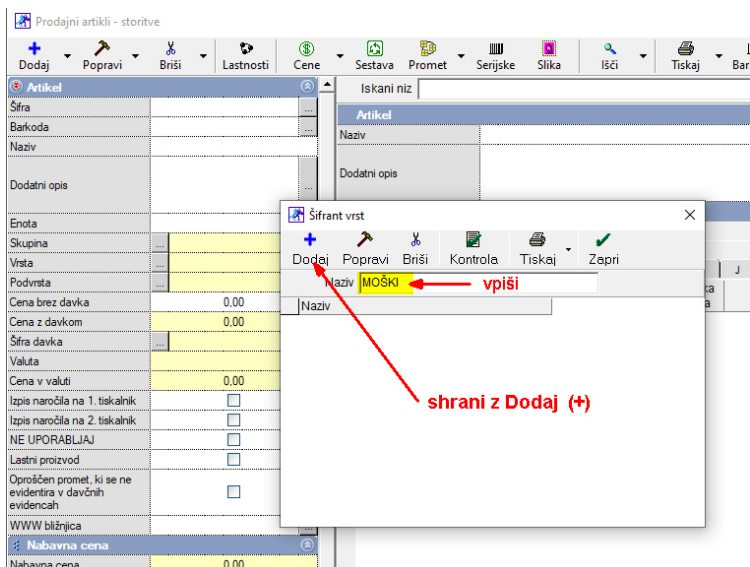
Prodajni artikli - storitve

Dodaj Popravi Briši Lastnosti Cene Sestava Promet Serijske Slika Išči Tiskaj Bar

Artikel
Šifra
Barkoda
Naziv
Dodatni opis
Enota
Skupina
Vrsta
Podvrsta
Cena brez davka 0,00
Cena z davkom 0,00
Šifra davka
Valuta
Cena v valuti 0,00
Izpis naročila na 1. tiskalnik
Izpis naročila na 2. tiskalnik
NE UPORABLJAJ
Lastni proizvod
Oproščen promet, ki se ne evidentira v davčnih evidencah
WWW bližnjica
Nabavna cena
Nabavna cena 0,00

Iskani niz
Artikel
Naziv
Dodatni opis

Šifrant vrst
Dodaj Popravi Briši Kontrola Tiskaj Zapri
Naziv MOŠKI
vpiši
Naziv

shrani z Dodaj (+)